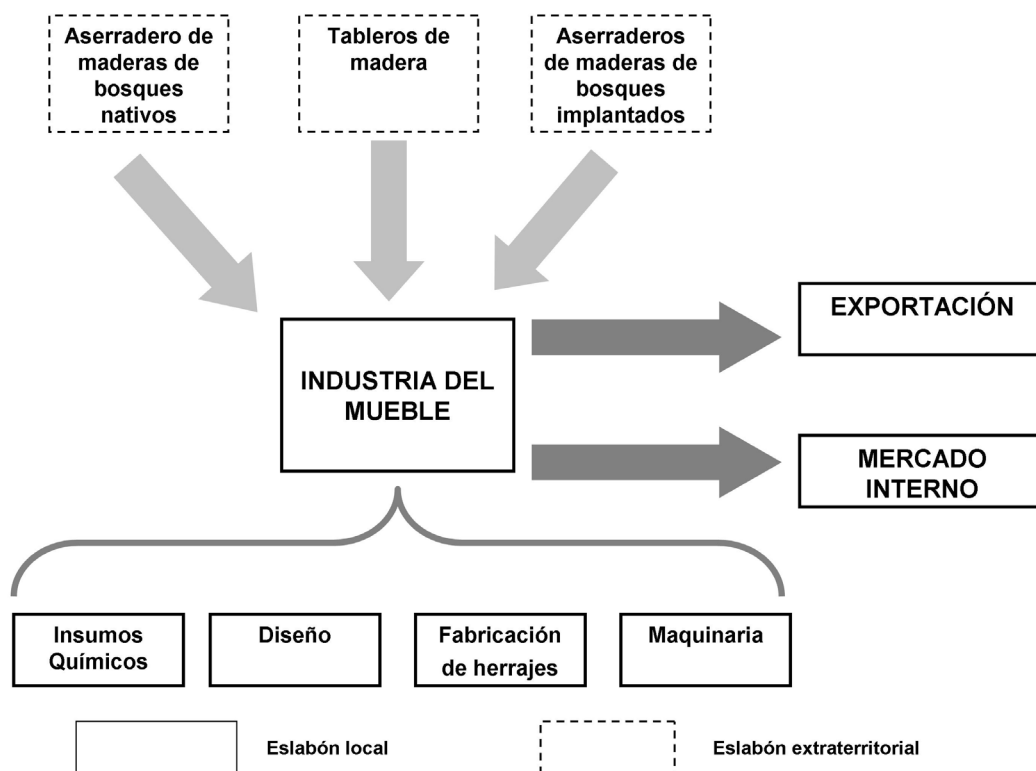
Aserradero de maderas de bosques nativos

Tableros de madera

Aserraderos de maderas de bosques implantados

INDUSTRIA DEL MUEBLE

EXPORTACIÓN

MERCADO INTERNO

Insumos Químicos

Diseño

Fabricación de herrajes

Maquinaria

Eslabón local

Eslabón extraterritorial